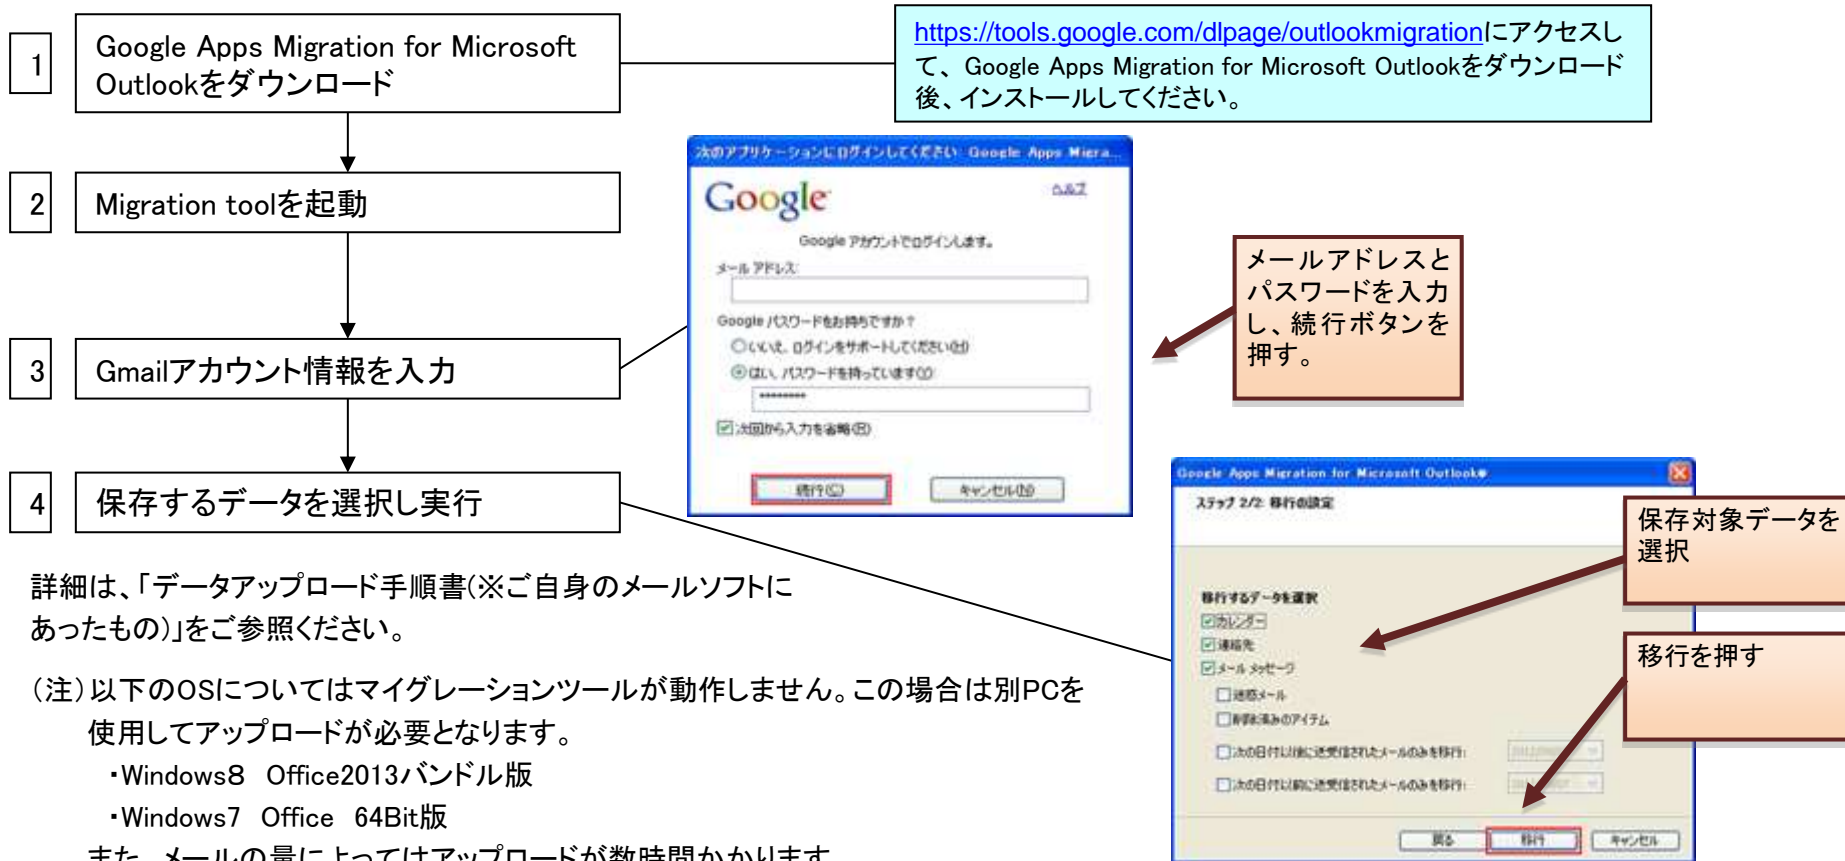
1

Google Apps Migration for Microsoft Outlookをダウンロード

https://tools.google.com/dlpage/outlookmigrationにアクセスして、Google Apps Migration for Microsoft Outlookをダウンロード後、インストールしてください。

2

Migration toolを起動

3

Gmailアカウント情報を入力

4

保存するデータを選択し実行

次のアプリケーションにログインしてください: Google Apps Migra...

Google

ヘルプ

Google アカウントでログインします。

メール アドレス:

Google パスワードをお持ちですか？

いいえ、ログインをサポートしてください(Q)

はい、パスワードを持っています(Y)

*********

次回から入力を省略(B)

移行(C)

キャンセル(D)

メールアドレスとパスワードを入力し、続行ボタンを押す。

Google Apps Migration for Microsoft Outlook®

ステップ 2/2: 移行の設定

移行するデータを選択

カレンダー

連絡先

メール メッセージ

迷惑メール

削除済みのアイテム

次の日付以降に送受信されたメールのみを移行:

次の日付以前に送受信されたメールのみを移行:

戻る

移行

キャンセル

保存対象データを選択

移行を押す

詳細は、「データアップロード手順書(※ご自身のメールソフトにあったもの)」をご参照ください。

(注)以下のOSについてはマイグレーションツールが動作しません。この場合は別PCを使用してアップロードが必要となります。

・Windows8　Office2013バンドル版

・Windows7　Office　64Bit版

また、メールの量によってはアップロードが数時間かかります。